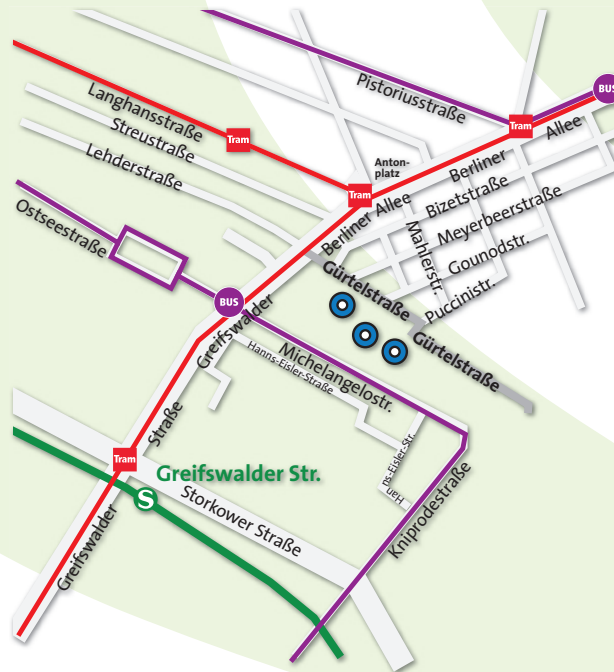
Pistoriusstraße

BUS

Tram

Allee

Langhansstraße

Tram

Streustraße

Anton-platz

Berliner

Lehderstraße

Tram

Berliner Allee

Bizetstraße

Meyerbeerstraße

Mahlerstr.

Ostseestraße

Gounodstr.

Gürtelstraße

Puccinistr.

BUS

Greifswalder

Gürtelstraße

Michelangelostr.

Hanns-Eisler-Straße

Straße

Hanns-Eisler-Str.

Tram

Greifswalder Str.

S

Storkower Straße

Kniprodestraße

Greifswalder